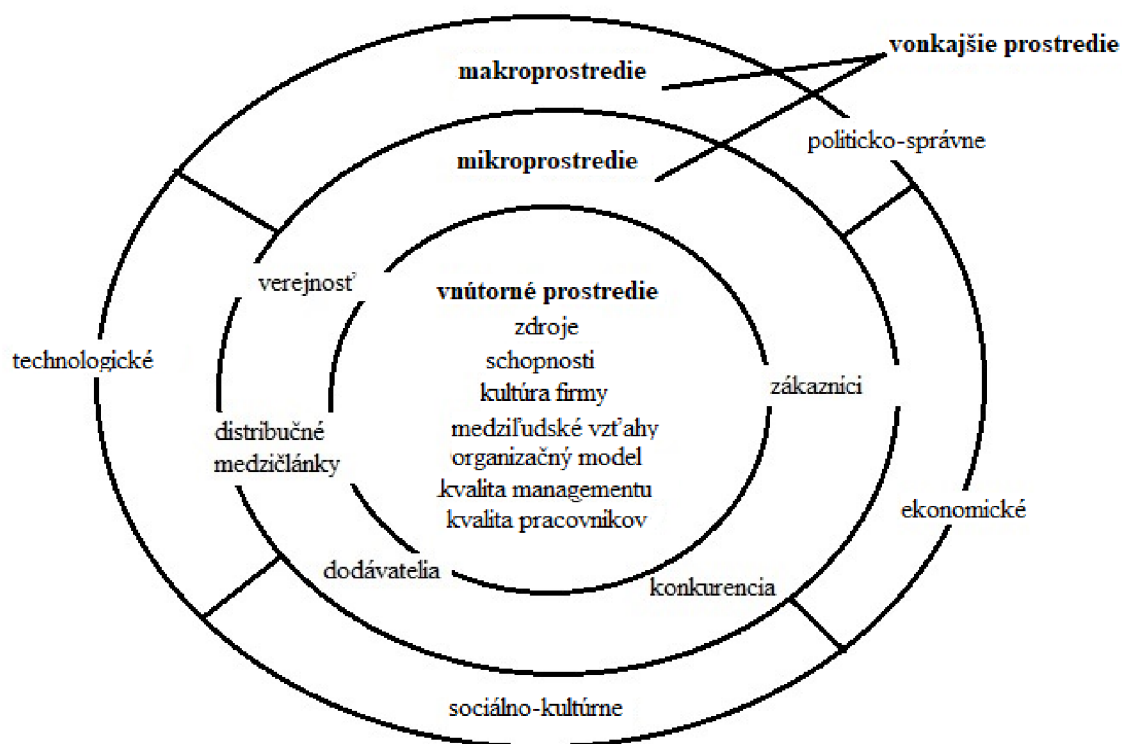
vonkajšie prostredie
makroprostredie
mikroprostredie
politicko-správne
verejnosť
vnútorné prostredie
zdroje
schopnosti
kultúra firmy
medziľudské vzťahy
organizačný model
kvalita managementu
kvalita pracovnikov
technologické
zákazníci
distribučné medzičlánky
ekonomické
dodávatelia
konkurencia
sociálno-kultúrne